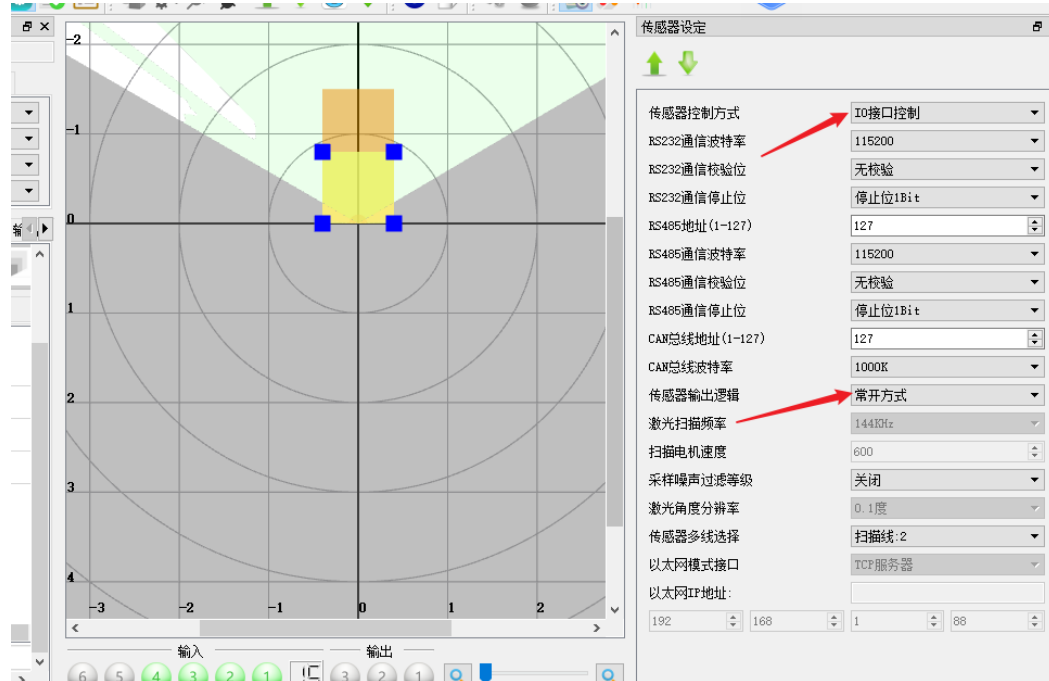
-2
-1
0
1
2
3
4
-3
-2
-1
0
1
2

输入
输出
6 5 4 3 2 1
3 2 1

传感器设定

| 传感器控制方式 | IO接口控制 |
|---|---|
| RS232通信波特率 | 115200 |
| RS232通信校验位 | 无校验 |
| RS232通信停止位 | 停止位1Bit |
| RS485地址(1-127) | 127 |
| RS485通信波特率 | 115200 |
| RS485通信校验位 | 无校验 |
| RS485通信停止位 | 停止位1Bit |
| CAN总线地址(1-127) | 127 |
| CAN总线波特率 | 1000K |
| 传感器输出逻辑 | 常开方式 |
| 激光扫描频率 | 144KHz |
| 扫描电机速度 | 600 |
| 采样噪声过滤等级 | 关闭 |
| 激光角度分辨率 | 0.1度 |
| 传感器多线选择 | 扫描线:2 |
| 以太网模式接口 | TCP服务器 |
| 以太网IP地址: | |

192 168 1 88